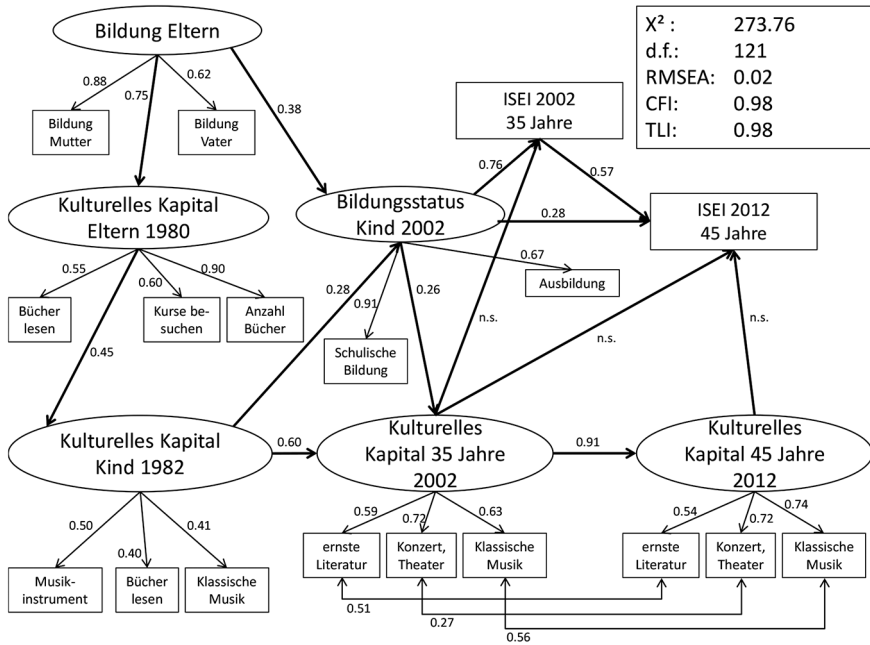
Bildung Eltern

0.88
0.75
0.62
0.38

Bildung Mutter

Bildung Vater

| $X^2$ : | 273.76 |
|---|---|
| d.f.: | 121 |
| RMSEA: | 0.02 |
| CFI: | 0.98 |
| TLI: | 0.98 |

ISEI 2002
35 Jahre

0.76
0.57

Kulturelles Kapital Eltern 1980

Bildungsstatus Kind 2002

0.28

ISEI 2012
45 Jahre

0.55
0.60
0.90
0.67

Bücher lesen

Kurse besuchen

Anzahl Bücher

Ausbildung

0.28
0.91
0.26

n.s.

n.s.

n.s.

0.45

Schulische Bildung

Kulturelles Kapital Kind 1982

0.60

Kulturelles Kapital 35 Jahre 2002

0.91

Kulturelles Kapital 45 Jahre 2012

0.50
0.40
0.41

0.59
0.72
0.63

0.54
0.72
0.74

Musikinstrument

Bücher lesen

Klassische Musik

ernste Literatur

Konzert, Theater

Klassische Musik

ernste Literatur

Konzert, Theater

Klassische Musik

0.51
0.27
0.56